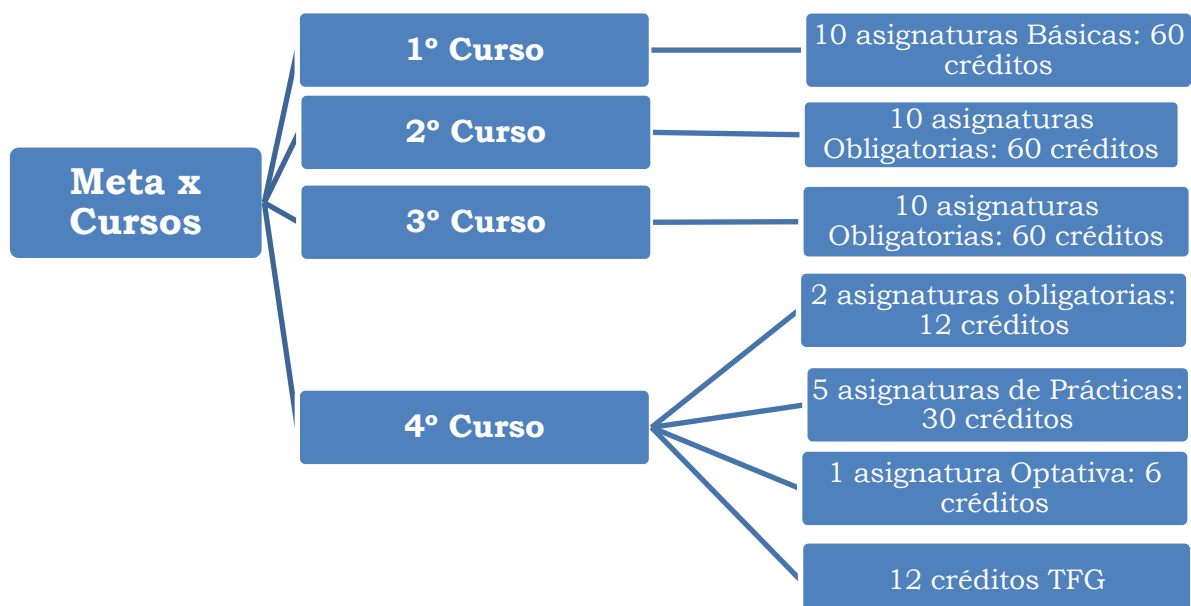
Meta x Cursos

1º Curso

10 asignaturas Básicas: 60 créditos

2º Curso

10 asignaturas Obligatorias: 60 créditos

3º Curso

10 asignaturas Obligatorias: 60 créditos

4º Curso

2 asignaturas obligatorias: 12 créditos

5 asignaturas de Prácticas: 30 créditos

1 asignatura Optativa: 6 créditos

12 créditos TFG